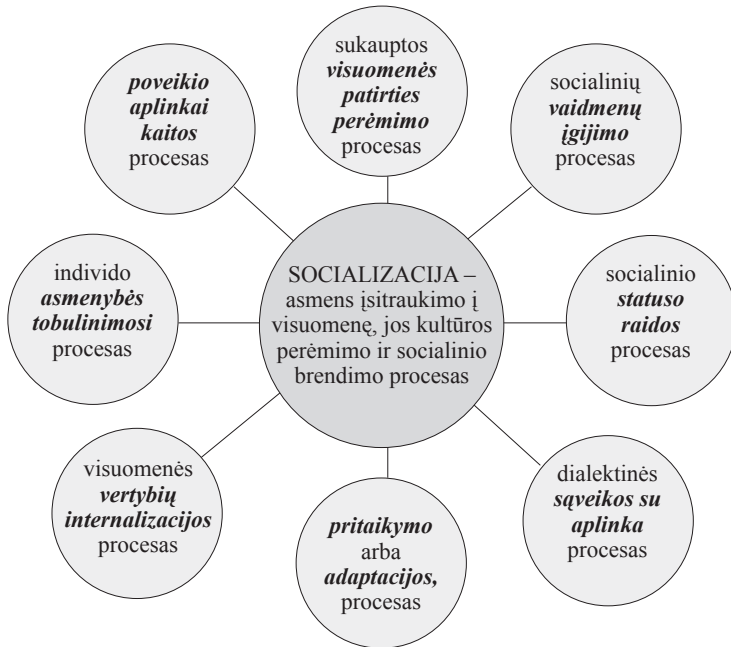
SOCIALIZACIJA – asmens įsitraukimo į visuomenę, jos kultūros perėmimo ir socialinio brendimo procesas

sukauptos ***visuomenės patirties perėmimo*** procesas

socialinių ***vaidmenų įgijimo*** procesas

socialinio ***statuso raidos*** procesas

dialektinės ***sąveikos su aplinka*** procesas

***pritaikymo*** arba ***adaptacijos,*** procesas

visuomenės ***vertybių internalizacijos*** procesas

individo ***asmenybės tobulinimosi*** procesas

***poveikio aplinkai kaitos*** procesas